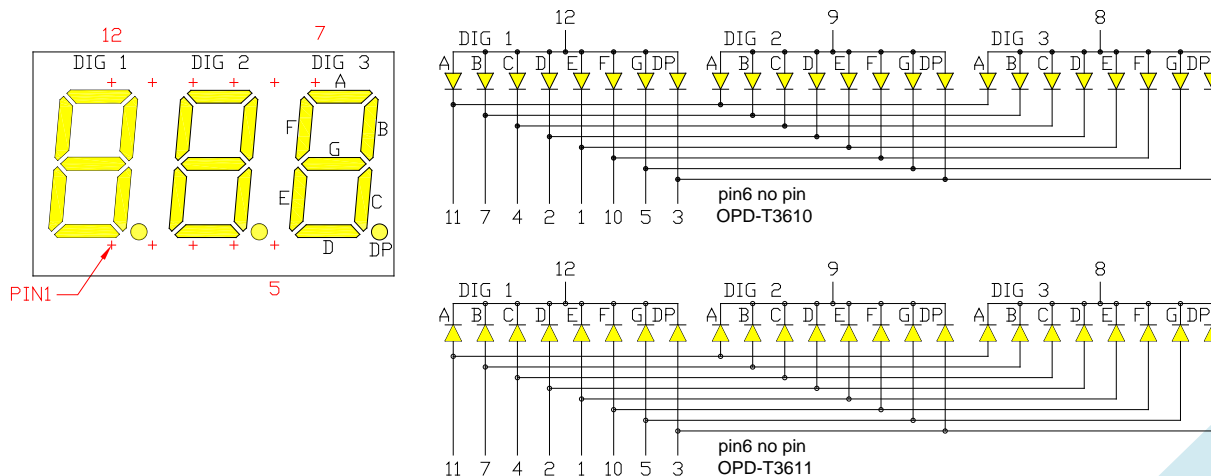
12 7
DIG 1 DIG 2 DIG 3
A
F B
G
E C
D DP
PIN1
5

12 9 8
DIG 1 DIG 2 DIG 3
A B C D E F G DP A B C D E F G DP A B C D E F G DP
pin6 no pin
OPD-T3610
11 7 4 2 1 10 5 3

12 9 8
DIG 1 DIG 2 DIG 3
A B C D E F G DP A B C D E F G DP A B C D E F G DP
pin6 no pin
OPD-T3611
11 7 4 2 1 10 5 3